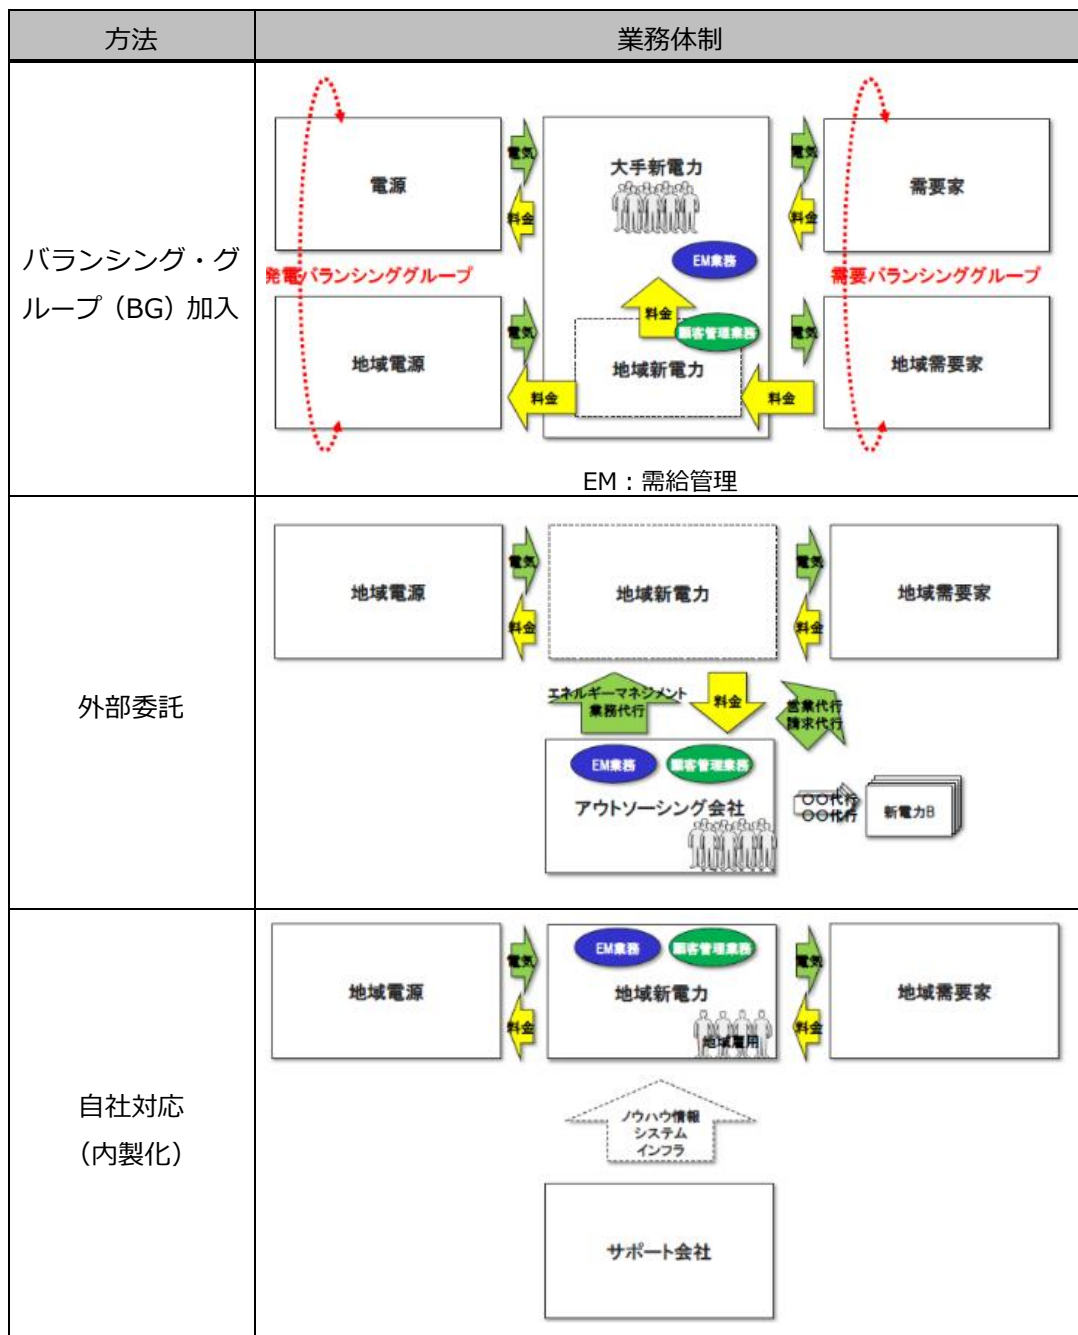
| 方法 | 業務体制 |
|---|---|
| バランシング・グループ（BG）加入 | 電源 電気 料金 大手新電力 電気 料金 需要家 EM業務 発電バランシンググループ 需要バランシンググループ 料金 顧客管理業務 地域電源 電気 地域新電力 電気 地域需要家 料金 料金 EM：需給管理 |
| 外部委託 | 地域電源 電気 料金 地域新電力 電気 料金 地域需要家 エネルギーマネジメント業務代行 料金 営業代行 請求代行 EM業務 顧客管理業務 アウトソーシング会社 〇〇代行 〇〇代行 新電力B |
| 自社対応（内製化） | 地域電源 電気 料金 EM業務 顧客管理業務 地域新電力 地域雇用 電気 料金 地域需要家 ノウハウ情報 システム インフラ サポート会社 |